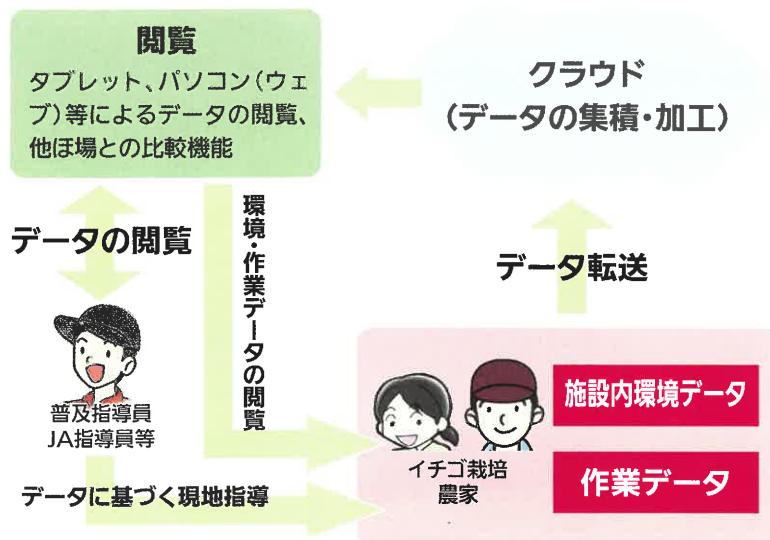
閲覧
タブレット、パソコン（ウェブ）等によるデータの閲覧、他ほ場との比較機能

クラウド
（データの集積・加工）

データの閲覧

環境・作業データの閲覧

データ転送

普及指導員
JA指導員等

イチゴ栽培
農家

施設内環境データ

作業データ

データに基づく現地指導